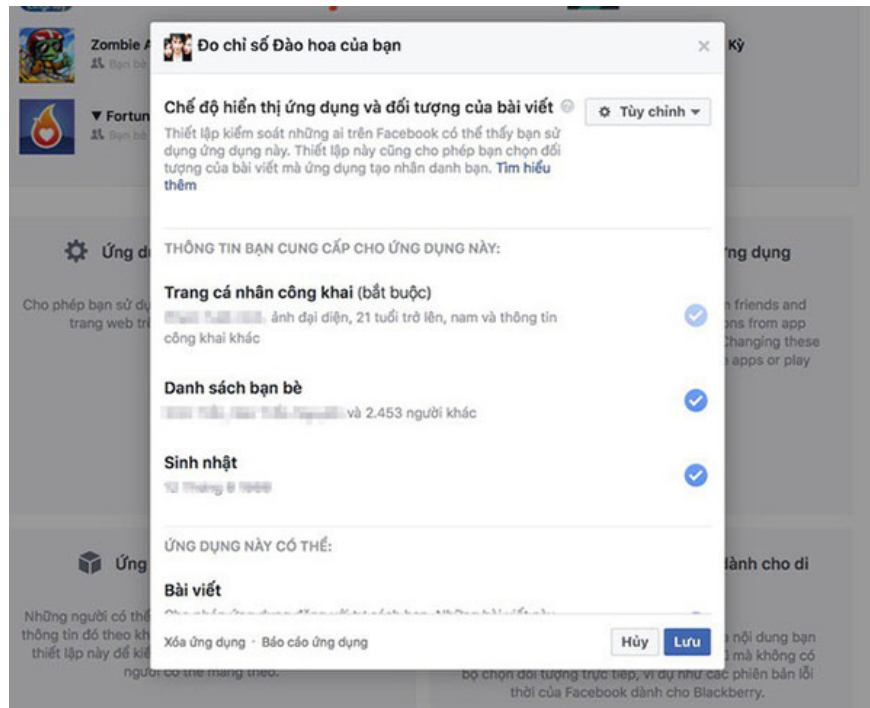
Zombie A
Bạn bè

▼ Fortun
Bạn bè

Kỳ

Đo chỉ số Đào hoa của bạn

×

Chế độ hiển thị ứng dụng và đối tượng của bài viết

Tùy chỉnh ▾

Thiết lập kiểm soát những ai trên Facebook có thể thấy bạn sử dụng ứng dụng này. Thiết lập này cũng cho phép bạn chọn đối tượng của bài viết mà ứng dụng tạo nhân danh bạn. Tìm hiểu thêm

THÔNG TIN BẠN CUNG CẤP CHO ỨNG DỤNG NÀY:

Trang cá nhân công khai (bắt buộc)
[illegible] ảnh đại diện, 21 tuổi trở lên, nam và thông tin công khai khác

Danh sách bạn bè
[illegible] và 2.453 người khác

Sinh nhật
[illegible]

ỨNG DỤNG NÀY CÓ THỂ:

Bài viết
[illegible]

Xóa ứng dụng · Báo cáo ứng dụng

Hủy
Lưu

Ứng d
Cho phép bạn sử d
trang web tr

ứng dụng
friends and
ons from app
Changing these
apps or play

Ứng
Những người có th
thông tin đó theo k
thiết lập này để ki
người có thể mang theo.

dành cho di
nội dung bạn
mà không có
bộ chọn đối tượng trực tiếp, ví dụ như các phiên bản lỗi
thời của Facebook dành cho Blackberry.